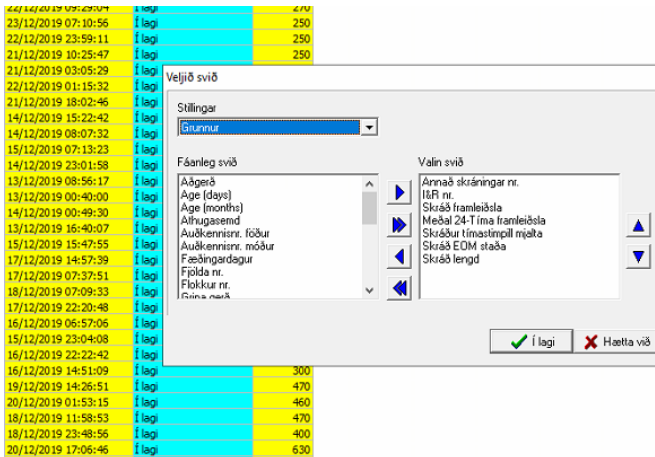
| | | |
|---|---|---|
| 22/12/2019 09:29:04 | Í lagi | 270 |
| 23/12/2019 07:10:56 | Í lagi | 250 |
| 22/12/2019 23:59:11 | Í lagi | 250 |
| 21/12/2019 10:25:47 | Í lagi | 250 |
| 21/12/2019 03:05:29 | Í lagi | |
| 22/12/2019 01:15:32 | Í lagi | |
| 21/12/2019 18:02:46 | Í lagi | |
| 14/12/2019 15:22:42 | Í lagi | |
| 14/12/2019 08:07:32 | Í lagi | |
| 15/12/2019 07:13:23 | Í lagi | |
| 14/12/2019 23:01:58 | Í lagi | |
| 13/12/2019 08:56:17 | Í lagi | |
| 13/12/2019 00:40:00 | Í lagi | |
| 14/12/2019 00:49:30 | Í lagi | |
| 13/12/2019 16:40:07 | Í lagi | |
| 15/12/2019 15:47:55 | Í lagi | |
| 17/12/2019 14:57:39 | Í lagi | |
| 17/12/2019 07:37:51 | Í lagi | |
| 18/12/2019 07:09:33 | Í lagi | |
| 17/12/2019 22:20:48 | Í lagi | |
| 16/12/2019 06:57:06 | Í lagi | |
| 15/12/2019 23:04:08 | Í lagi | |
| 16/12/2019 22:22:42 | Í lagi | |
| 16/12/2019 14:51:09 | Í lagi | 300 |
| 19/12/2019 14:26:51 | Í lagi | 470 |
| 20/12/2019 01:53:15 | Í lagi | 460 |
| 18/12/2019 11:58:53 | Í lagi | 470 |
| 18/12/2019 23:48:56 | Í lagi | 400 |
| 20/12/2019 17:06:46 | Í lagi | 630 |

Veljið svið

Stillingar
Grunnur

Fáanleg svið
Aðgerð
Age (days)
Age (months)
Athugasemd
Auðkennisnr. föður
Auðkennisnr. móður
Fæðingardagur
Fjölda nr.
Flokkur nr.
Gripa gerð

Valin svið
Annað skráningar nr.
I&R nr.
Skráð framleiðsla
Meðal 24-Tíma framleiðsla
Skráður tímastimpill mjalta
Skráð EOM staða
Skráð lengd

Í lagi
Hætta við